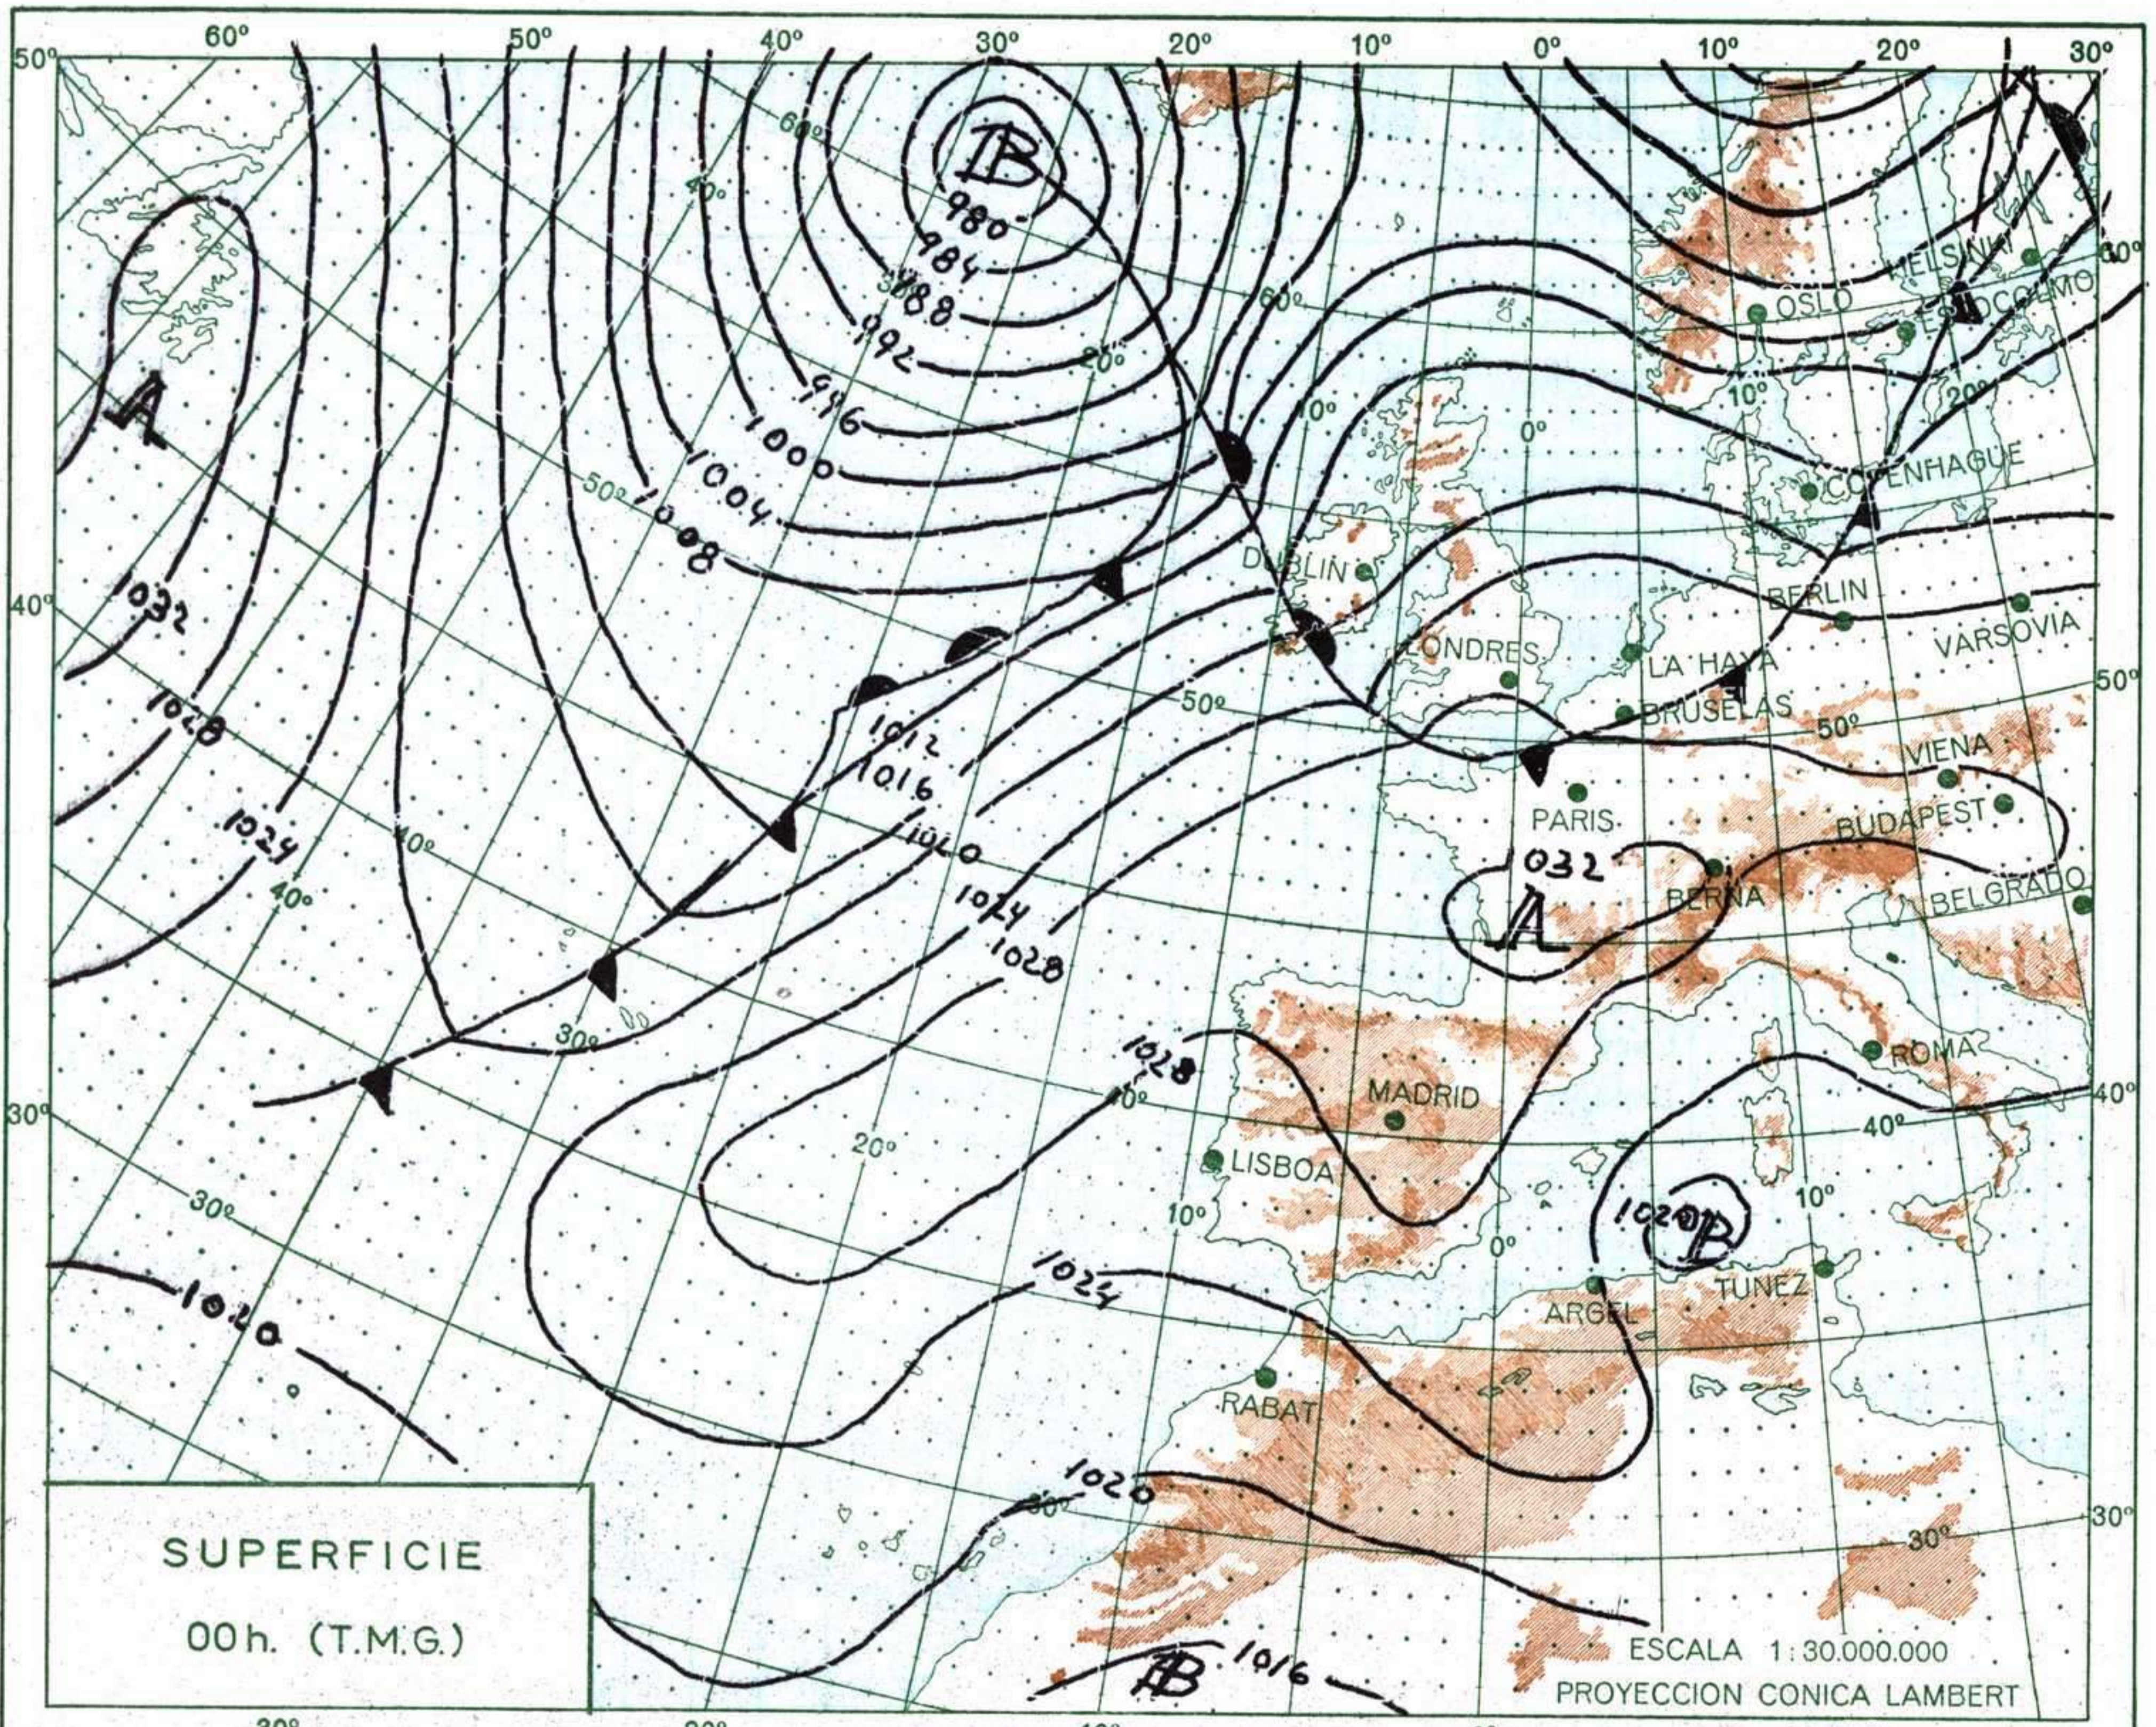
60° 50° 40° 30° 20° 10° 0° 10° 20° 30°

50°

B
980
984
988
992
996
1000
1004
1008

A

1032
1028
1024

60°
50°
40°
20°
60°
10°
0°

OSLO
HELSINKI
ESTOCOLMO
10°
20°
COPENHAGUE
DUBLIN
BERLIN
VARSOVIA
LONDRES
LA HAYA
BRUSELAS
50°
50°
VIENA
PARIS
BUDAPEST
1032
A
BERNA
BELGRADO

1012
1016
1020
1024
1028

40°
40°
30°
40°
30°

1028
MADRID
ROMA
LISBOA
40°
10°
10°
1020
B
0°
ARGEL
TUNEZ
20°
30°
1024
1020
RABAT
1020
30°
30°
30°
B
1016

SUPERFICIE
00h. (T.M.G.)

ESCALA 1:30.000.000
PROYECCION CONICA LAMBERT